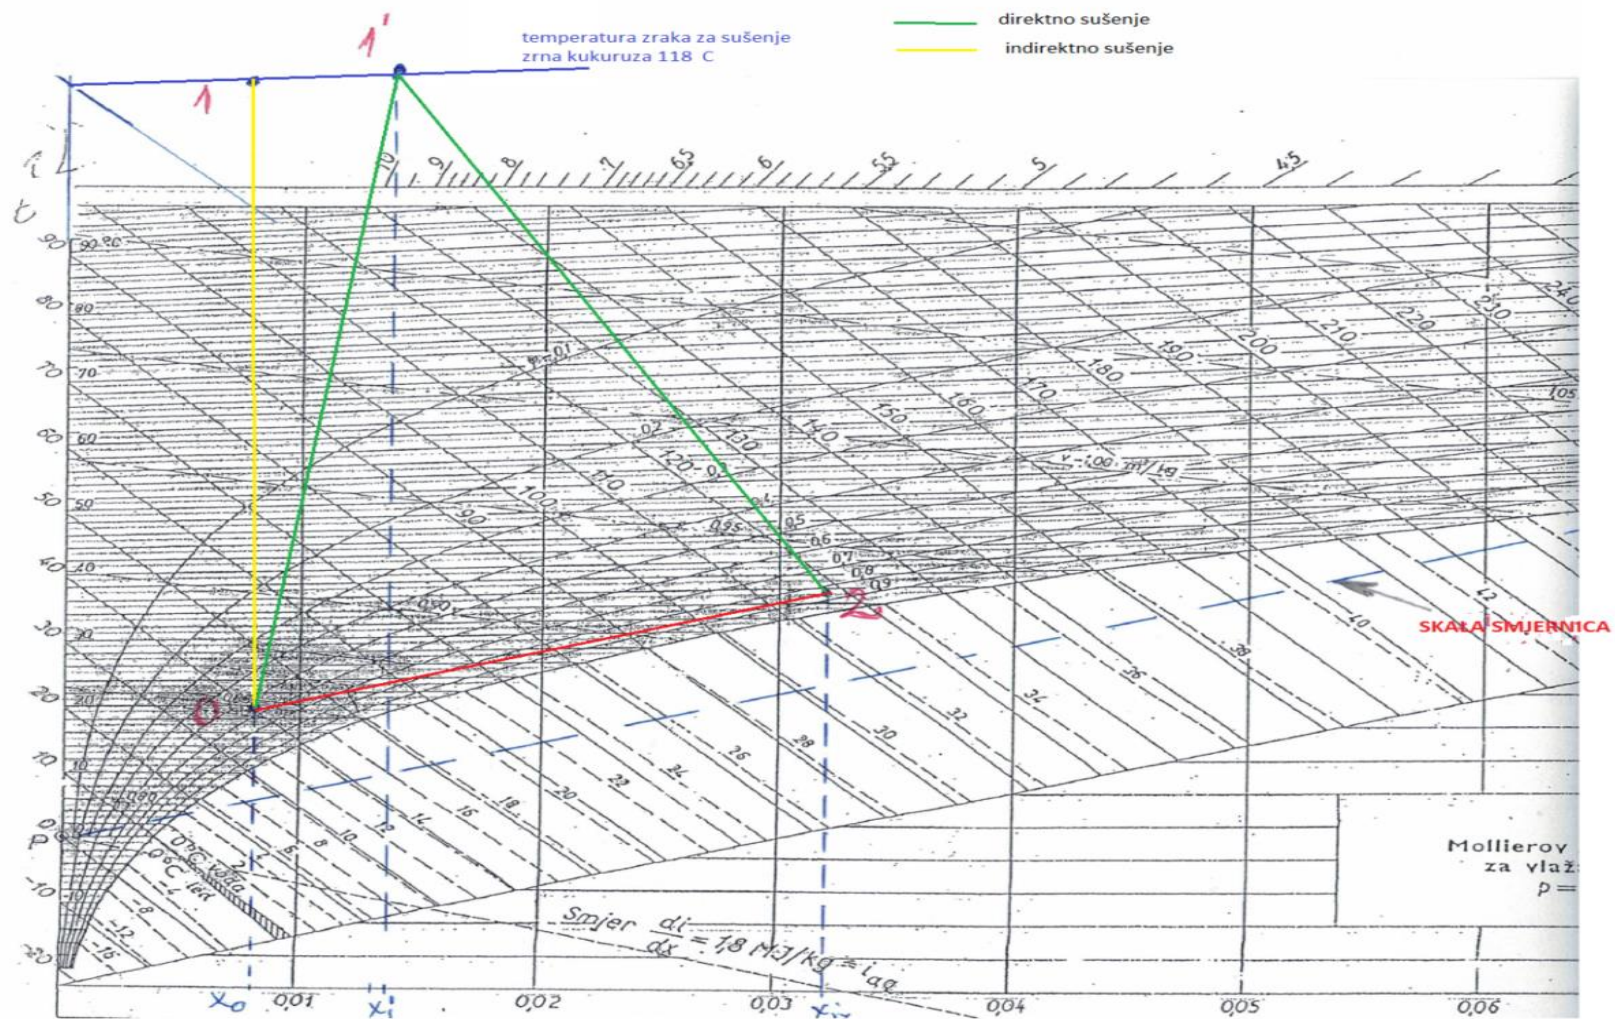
temperatura zraka za sušenje zrna kukuruza 118 C

direktno sušenje

indirektno sušenje

1'

1

i

t

10 9 8 7 6,5 6 5,5 5 4,5

90
80
70
60
50
40
30
20
10
0
-10
-20

0,1
0,2
0,3
0,4
0,5
0,6
0,7
0,8
0,9

90
100
110
120
130
140
150
160
170
180
190
200
210
220
230
240

$v = 1,00 \, m^3/kg$

2

0

SKALA SMJERNICA

2
4
6
8
10
12
14
16
18
20
22
24
26
28
30
32
34
36
38
40
42

0°C voda
0°C led

Smjer $\frac{di}{dx} = 1,8 \, MJ/kg = i_{ag}$

Mollierov
za vlaž
p =

$x_0$ 0,01 $x_1$ 0,02 0,03 $x_2$ 0,04 0,05 0,06